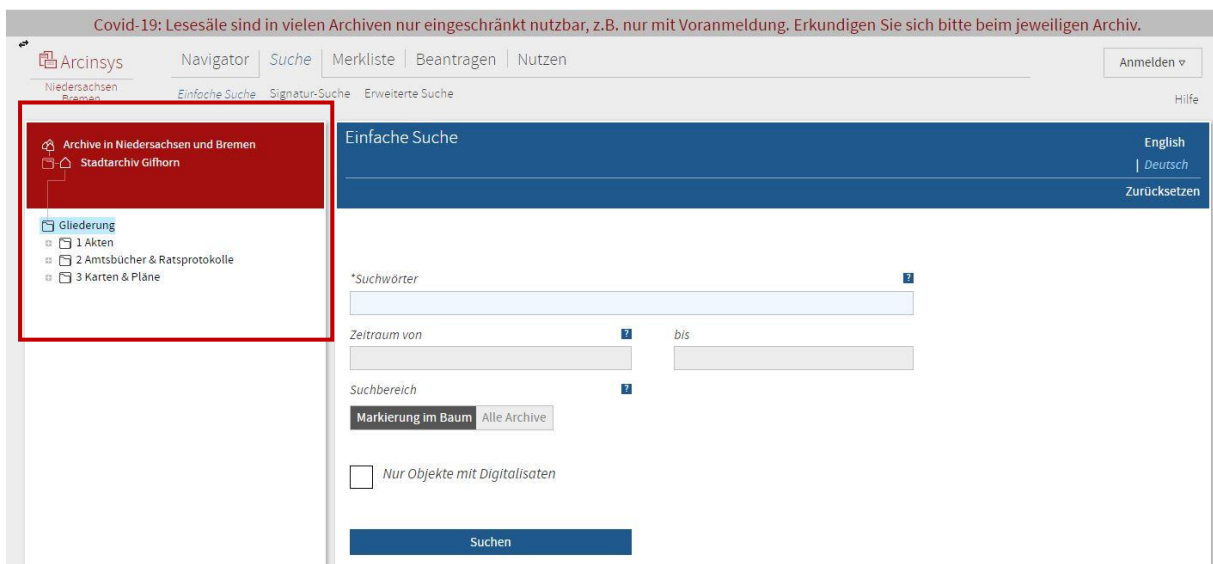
Covid-19: Lesesäle sind in vielen Archiven nur eingeschränkt nutzbar, z.B. nur mit Voranmeldung. Erkundigen Sie sich bitte beim jeweiligen Archiv.

Arcinsys
Niedersachsen Bremen

Navigator | Suche | Merkliste | Beantragen | Nutzen

Anmelden ▽

Einfache Suche Signatur-Suche Erweiterte Suche

Hilfe

Archive in Niedersachsen und Bremen
Stadtarchiv Gifhorn

Gliederung
1 Akten
2 Amtsbücher & Ratsprotokolle
3 Karten & Pläne

Einfache Suche

English
| Deutsch
Zurücksetzen

*Suchwörter ?

Zeitraum von ? bis

Suchbereich ?

Markierung im Baum Alle Archive

Nur Objekte mit Digitalisaten

Suchen